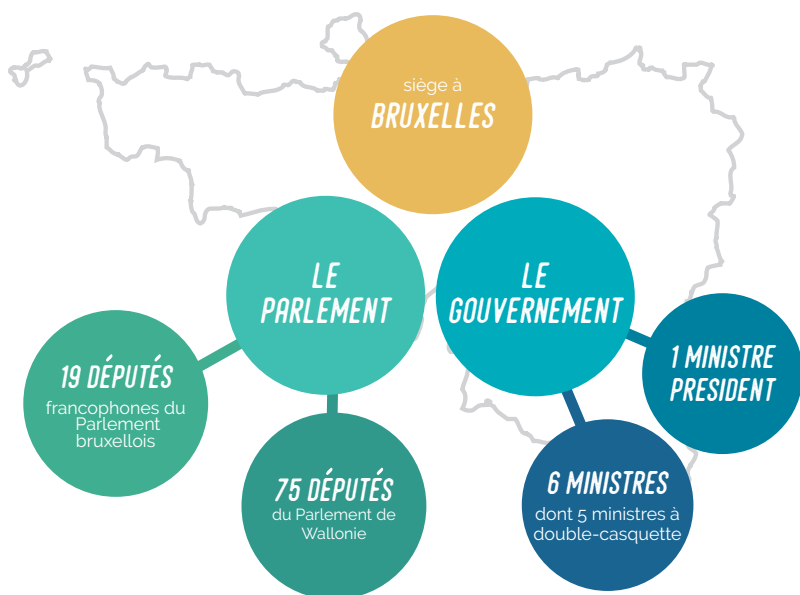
siège à
BRUXELLES

LE PARLEMENT

LE GOUVERNEMENT

19 DÉPUTÉS
francophones du Parlement bruxellois

75 DÉPUTÉS
du Parlement de Wallonie

1 MINISTRE PRESIDENT

6 MINISTRES
dont 5 ministres à double-casquette